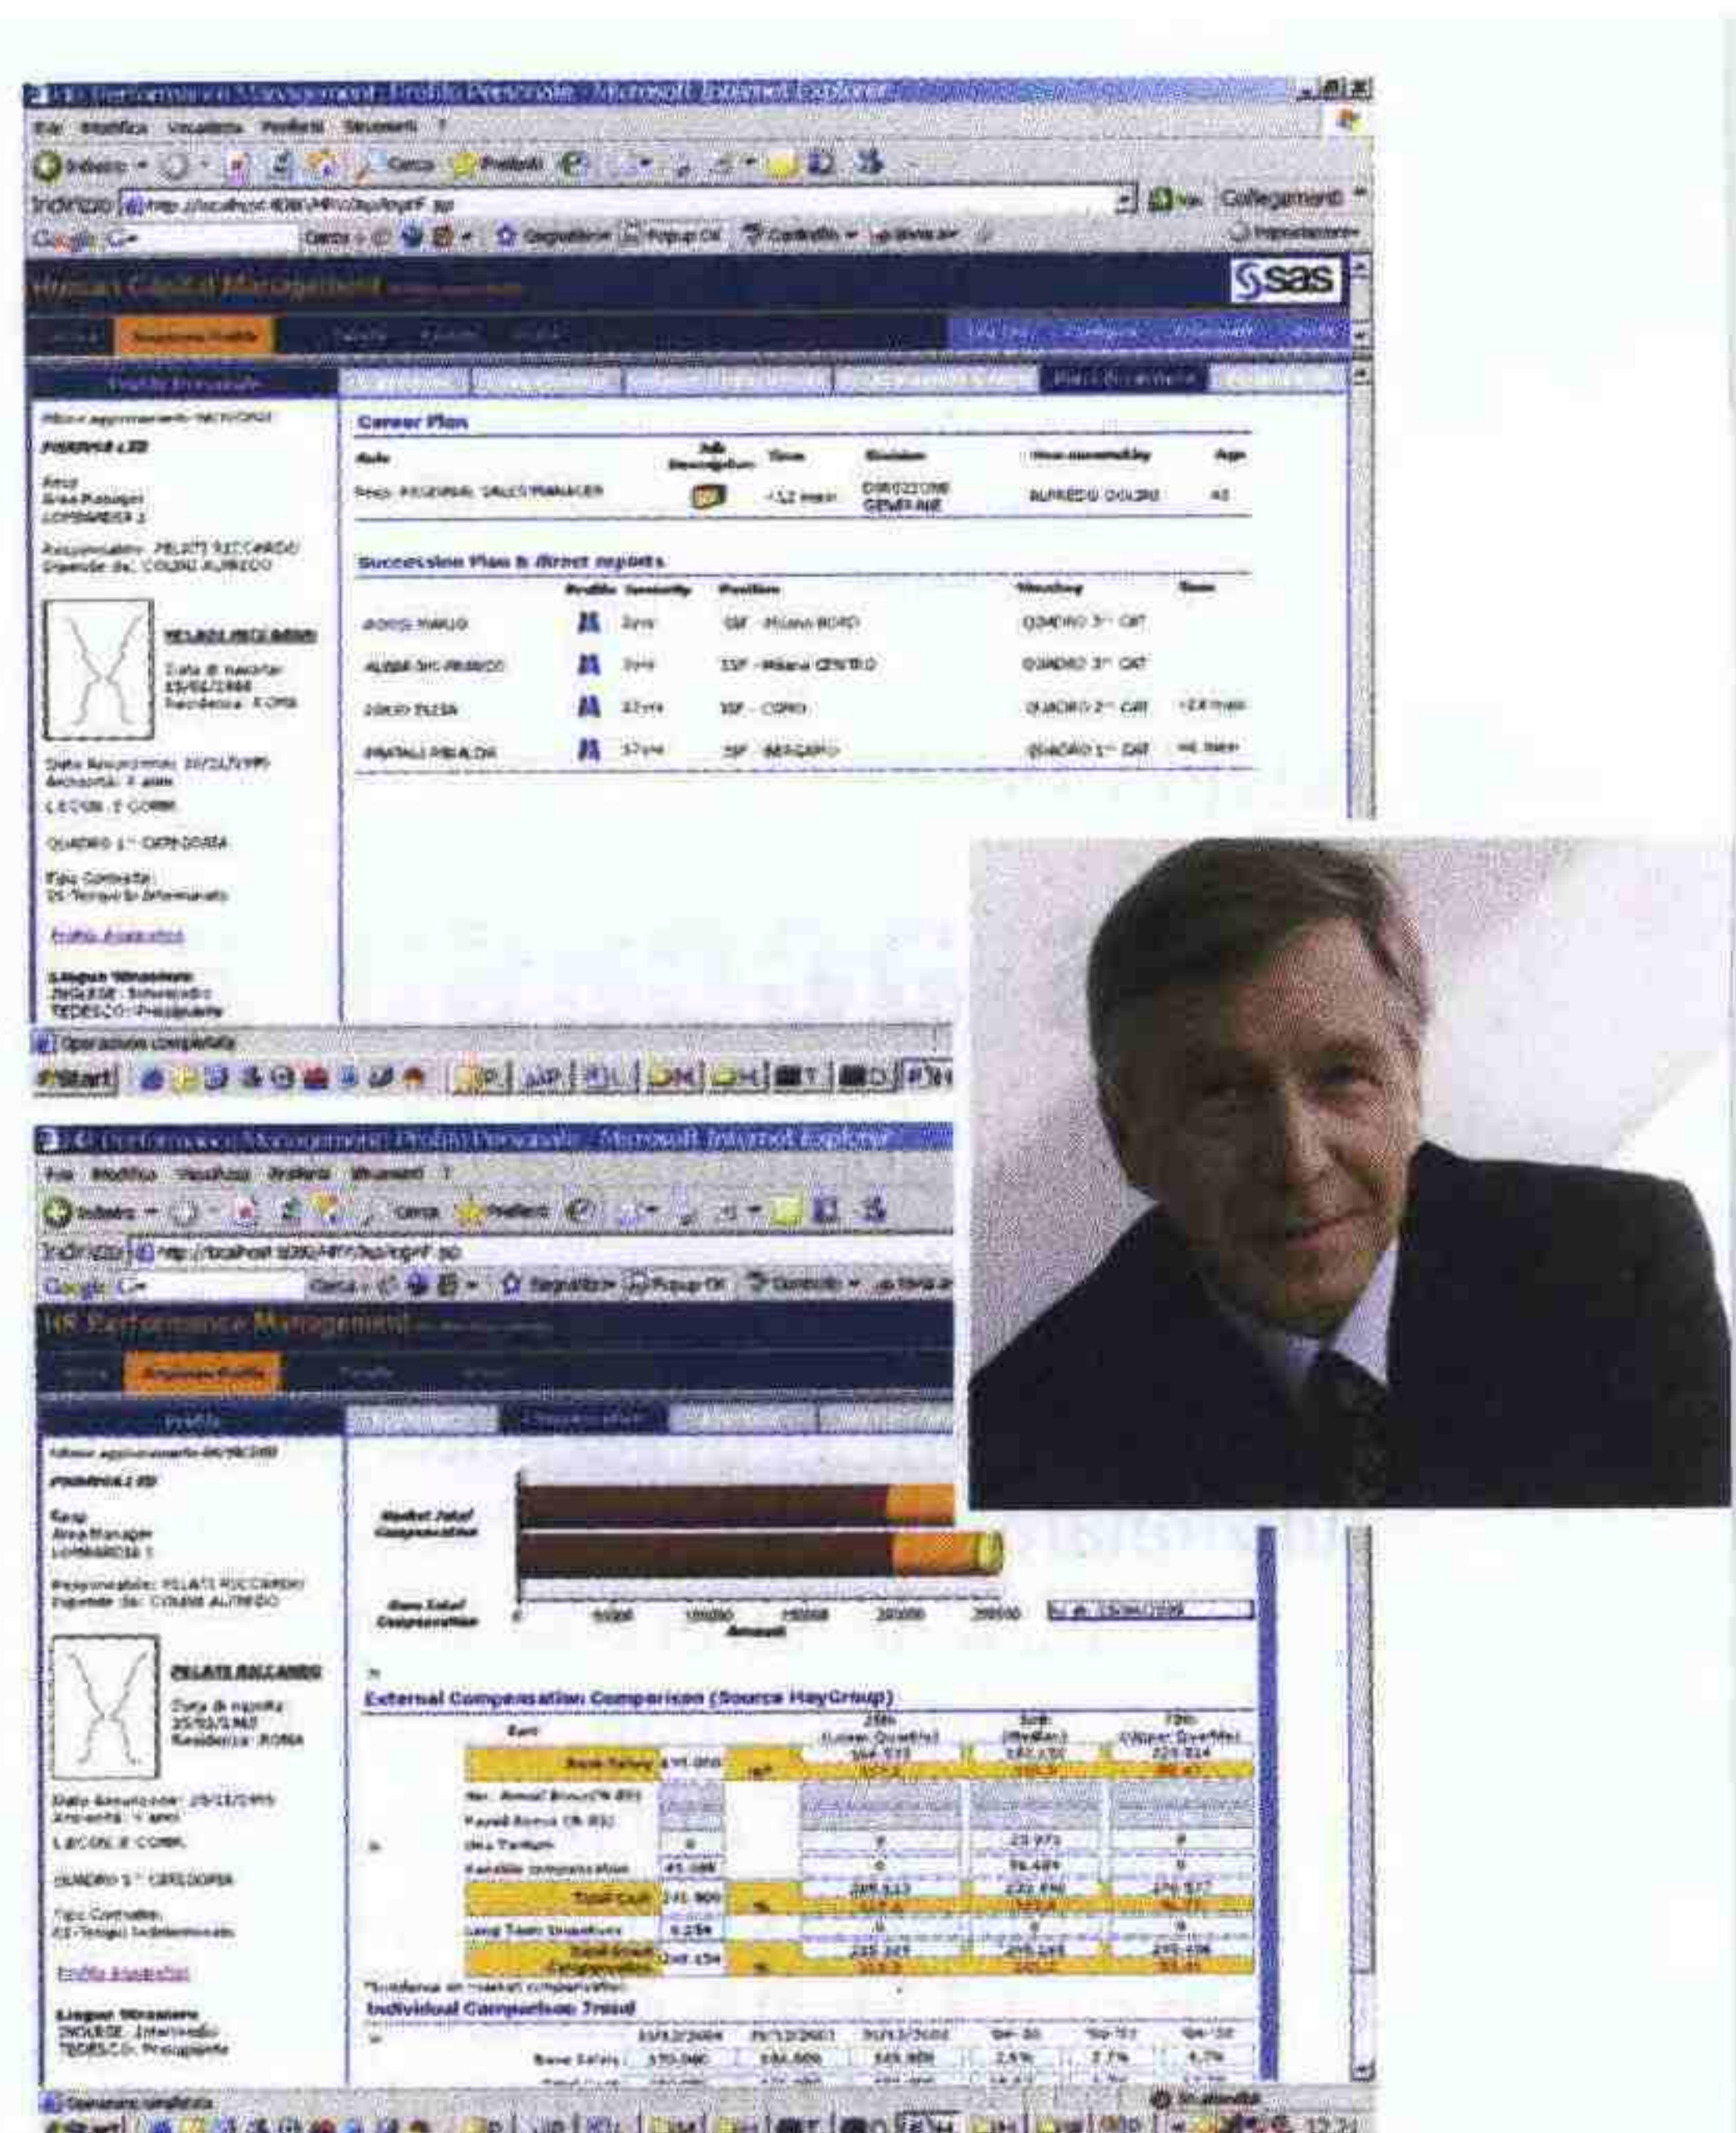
HR Performance Management: Profilo Personale - Microsoft Internet Explorer

File Modifica Visualizza Preferiti Strumenti ?

Indietro Cerca Preferiti

Indirizzo http://localhost:8080/HRV/jsp/logoff.jsp Vai Collegamenti

Google Cerca

Human Capital Management

sas

Profilo Personale

Career Plan

| Role | Job Description | Time | Division | Vice-successibility | Age |
|---|---|---|---|---|---|
| Resp. REGIONAL SALES MANAGER | | +12 mesi | DIREZIONE GENERALE | ALFREDO COLONI | 45 |

Succession Plan & direct reports

| | Profile | Seniority | Position | Level | Time |
|---|---|---|---|---|---|
| ROSSI MARIO | | 3yrs | SSF - Milano NORD | QUADRO 3° CAT | |
| ALBERTINI MARCO | | 3yrs | SSF - Milano CENTRO | QUADRO 3° CAT | |
| COLLO ELISA | | 12yrs | SSF - COMO | QUADRO 2° CAT | +24 mesi |
| RINALDI PIERALDA | | 17yrs | SSF - BERGAMO | QUADRO 1° CAT | +6 mesi |

Area Manager
LOMBARDIA 1

Responsabile: PELATI RICCARDO
Dipende da: COLONI ALFREDO

PELATI RICCARDO
Data di nascita: 25/03/1960
Residenza: ROMA

Data Assunzione: 20/11/1995
Anzianità: 9 anni

L.ECON. E COMM.

QUADRO 1° CATEGORIA

Tipo Contratto:
01-Tempo Indeterminato

Profilo Aspirazioni

Lingue Straniere
INGLESE: Intermedio
TEDESCO: Principiante

Operazione completata

Start

HR Performance Management: Profilo Personale - Microsoft Internet Explorer

File Modifica Visualizza Preferiti Strumenti ?

Indirizzo http://localhost:8080/HRV/jsp/logoff.jsp

HR Performance Management

Profilo

Area Manager
LOMBARDIA 1

Responsabile: PELATI RICCARDO
Dipende da: COLONI ALFREDO

PELATI RICCARDO
Data di nascita: 25/03/1960
Residenza: ROMA

Data Assunzione: 20/11/1995
Anzianità: 9 anni

L.ECON. E COMM.

QUADRO 1° CATEGORIA

Tipo Contratto:
01-Tempo Indeterminato

Profilo Aspirazioni

Lingue Straniere
INGLESE: Intermedio
TEDESCO: Principiante

Market Total Compensation

Own Total Compensation

0 50000 100000 150000 200000 250000

Amount

External Compensation Comparison (Source HayGroup)

25th (Lower Quartile) 50th (Median) 75th (Upper Quartile)

Base Salary

Total Cash

Long Term Incentives

Total Direct Compensation

Individual Comparison Trend

Base Salary

Operazione completata

Start